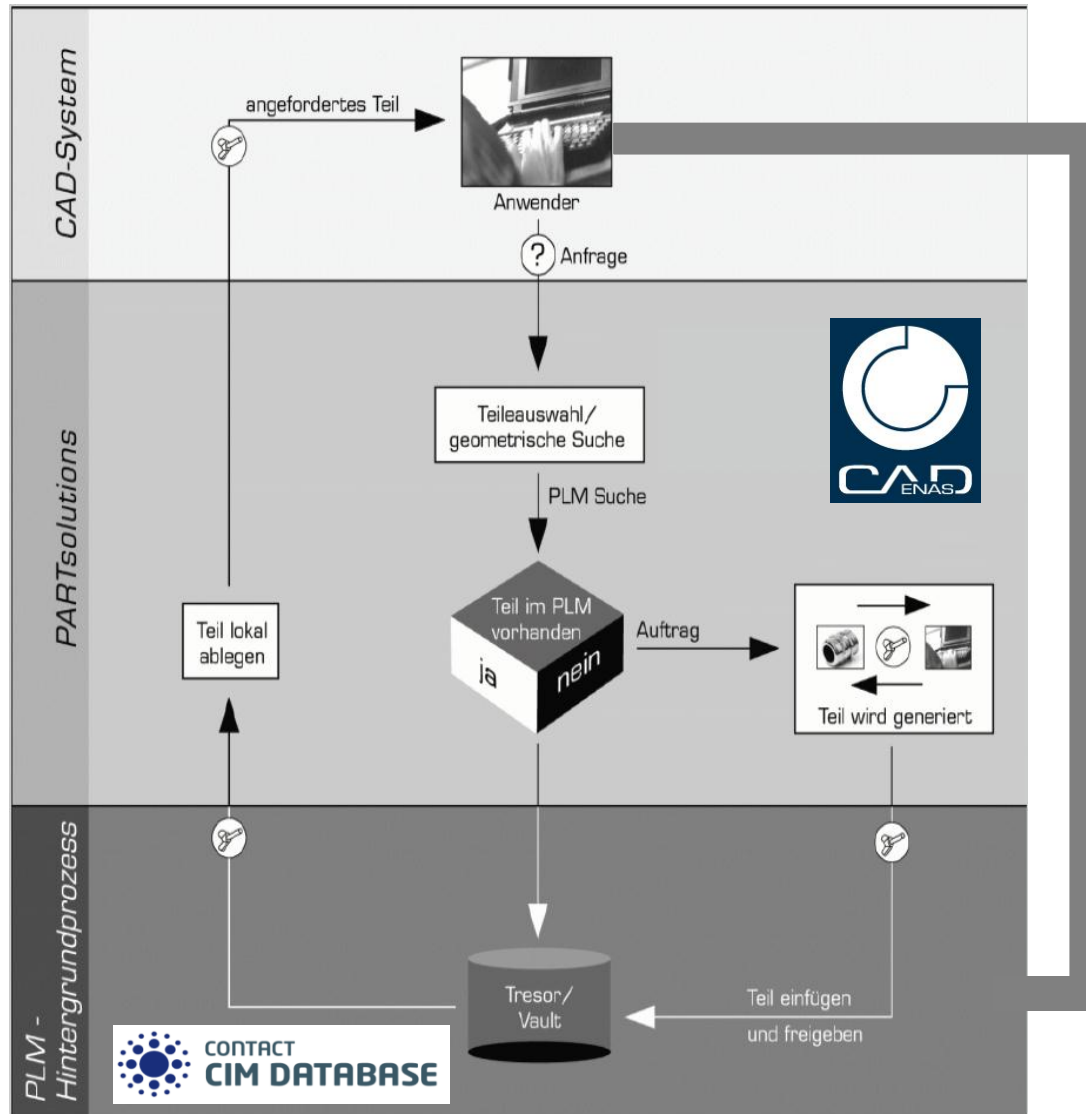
CAD-System

angefordertes Teil

Anwender

? Anfrage

PARTsolutions

Teileauswahl/ geometrische Suche

PLM Suche

CAD ENAS

Teil lokal ablegen

Teil im PLM vorhanden

ja

nein

Auftrag

Teil wird generiert

PLM - Hintergrundprozess

Tresor/ Vault

Teil einfügen und freigeben

CONTACT CIM DATABASE